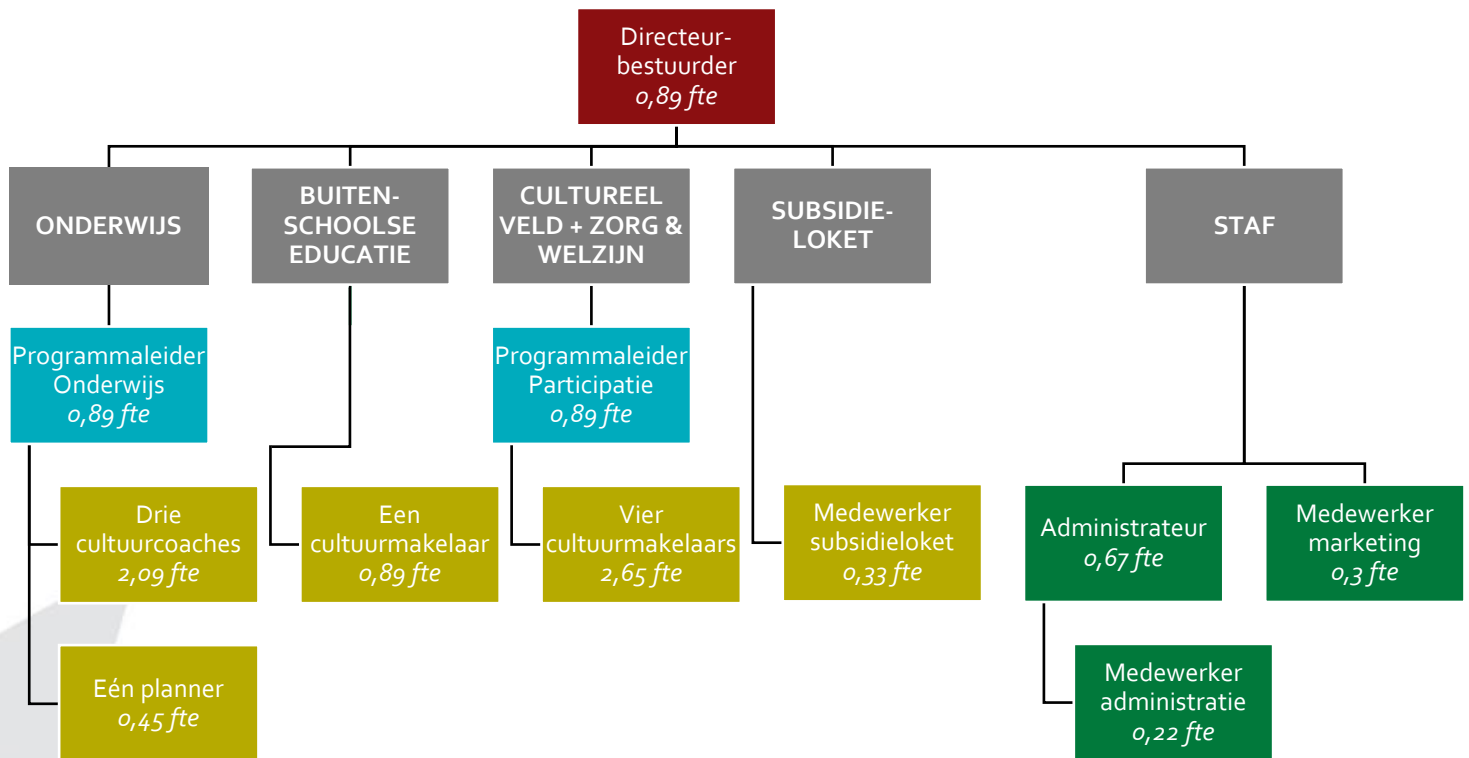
Directeur-bestuurder
0,89 fte

ONDERWIJS

BUITEN-SCHOOLSE EDUCATIE

CULTUREEL VELD + ZORG & WELZIJN

SUBSIDIE-LOKET

STAF

Programmaleider Onderwijs
0,89 fte

Programmaleider Participatie
0,89 fte

Drie cultuurcoaches
2,09 fte

Eén planner
0,45 fte

Een cultuurmakelaar
0,89 fte

Vier cultuurmakelaars
2,65 fte

Medewerker subsidieloket
0,33 fte

Administrateur
0,67 fte

Medewerker marketing
0,3 fte

Medewerker administratie
0,22 fte